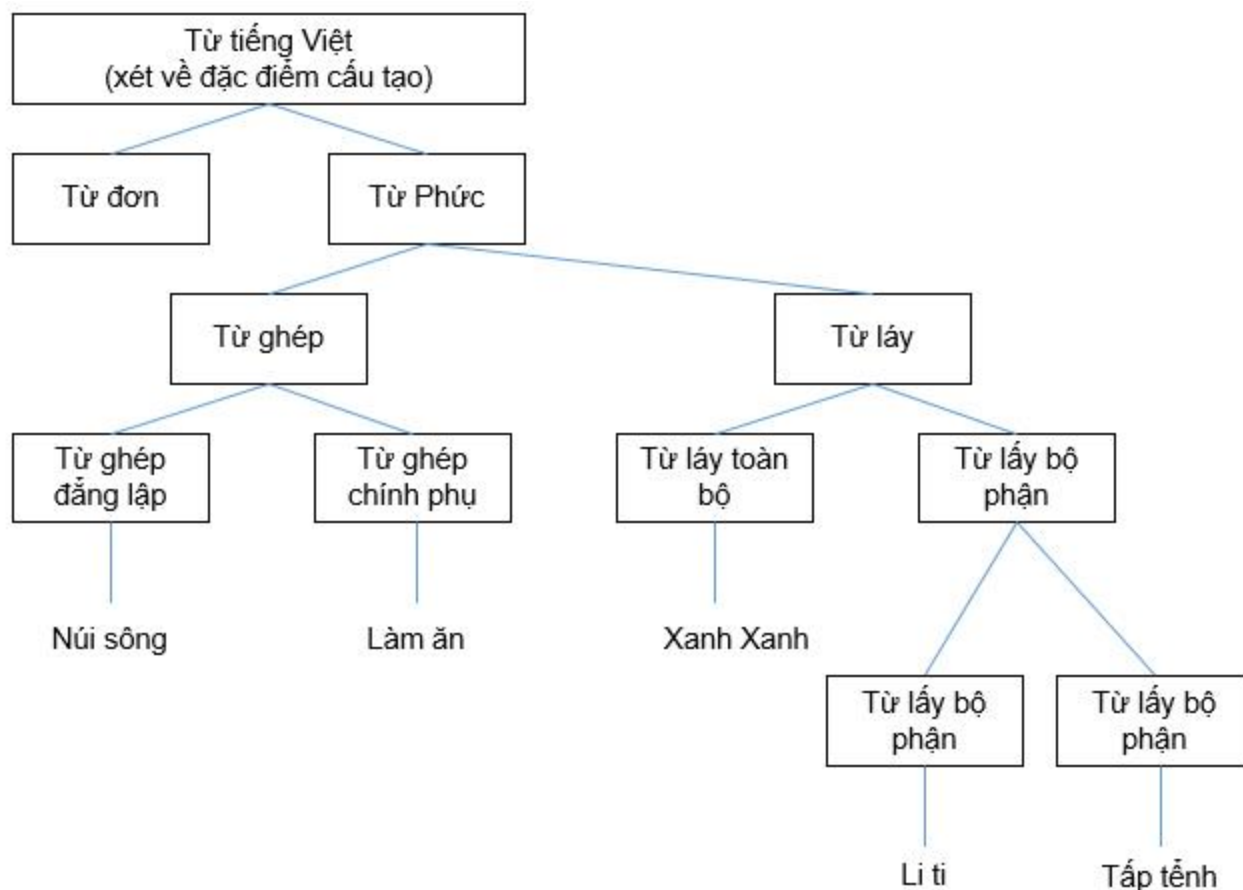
Từ tiếng Việt
(xét về đặc điểm cấu tạo)

Từ đơn

Từ Phức

Từ ghép

Từ láy

Từ ghép đẳng lập

Từ ghép chính phụ

Từ láy toàn bộ

Từ lấy bộ phận

Núi sông

Làm ăn

Xanh Xanh

Từ lấy bộ phận

Từ lấy bộ phận

Li ti

Tấp tễnh